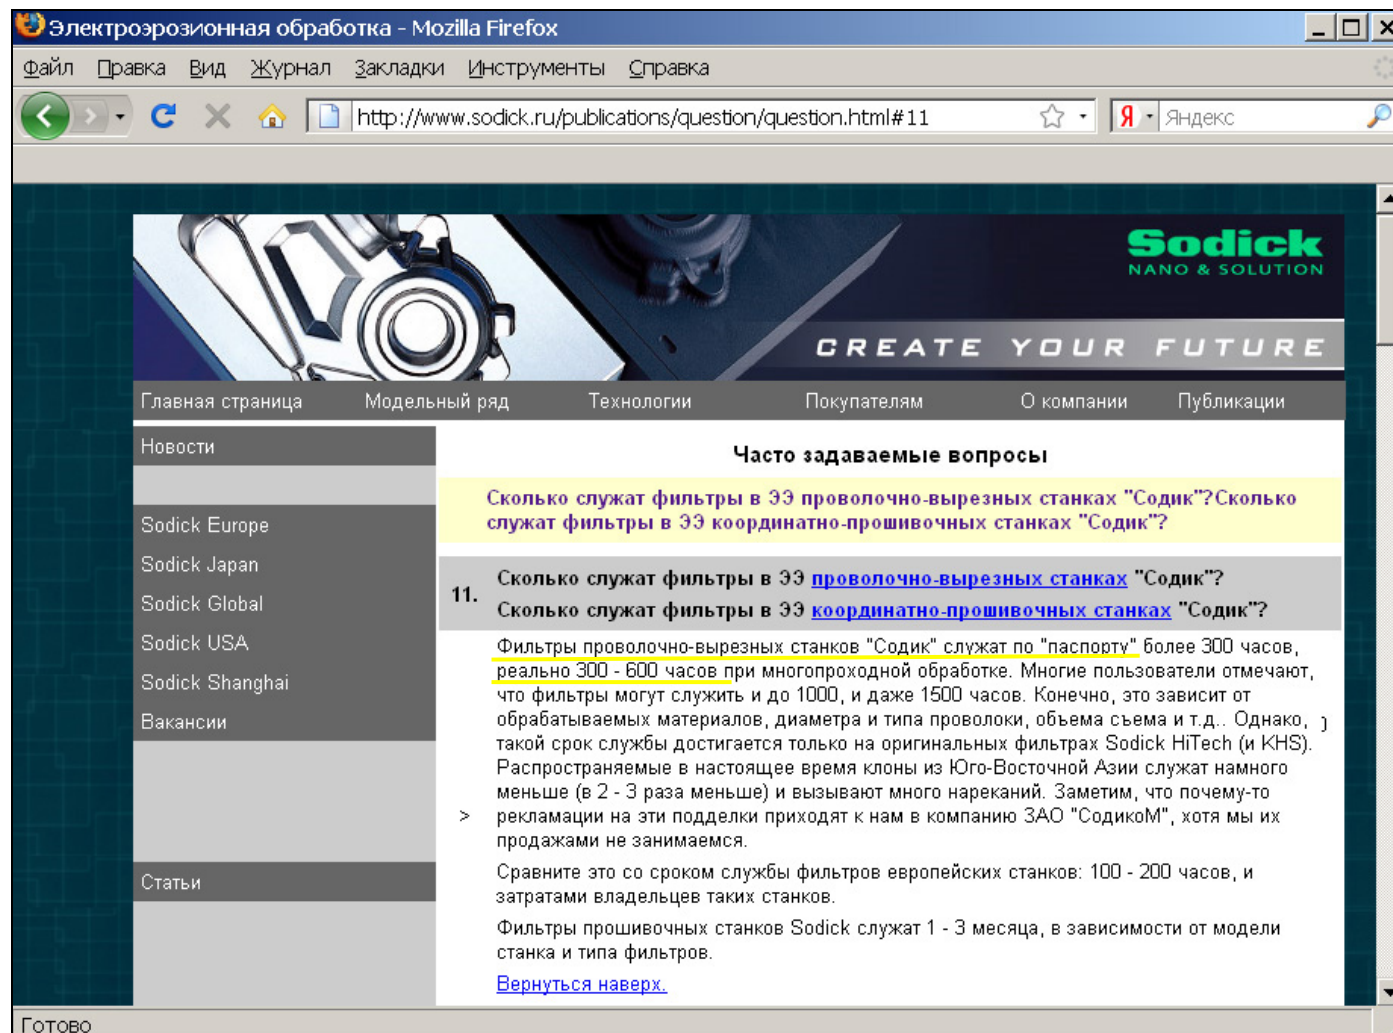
Электроэрозионная обработка - Mozilla Firefox

Файл Правка Вид Журнал Закладки Инструменты Справка

http://www.sodick.ru/publications/question/question.html#11

Яндекс

Sodick
NANO & SOLUTION

CREATE YOUR FUTURE

Главная страница Модельный ряд Технологии Покупателям О компании Публикации

Новости

Sodick Europe
Sodick Japan
Sodick Global
Sodick USA
Sodick Shanghai
Вакансии

Статьи

Часто задаваемые вопросы

Сколько служат фильтры в ЭЭ проволочно-вырезных станках "Содик"?Сколько служат фильтры в ЭЭ координатно-прошивочных станках "Содик"?

11. Сколько служат фильтры в ЭЭ проволочно-вырезных станках "Содик"?
Сколько служат фильтры в ЭЭ координатно-прошивочных станках "Содик"?

Фильтры проволочно-вырезных станков "Содик" служат по "паспорту" более 300 часов, реально 300 - 600 часов при многопроходной обработке. Многие пользователи отмечают, что фильтры могут служить и до 1000, и даже 1500 часов. Конечно, это зависит от обрабатываемых материалов, диаметра и типа проволоки, объема съема и т.д.. Однако, такой срок службы достигается только на оригинальных фильтрах Sodick HiTech (и KHS). Распространяемые в настоящее время клоны из Юго-Восточной Азии служат намного меньше (в 2 - 3 раза меньше) и вызывают много нареканий. Заметим, что почему-то рекламации на эти подделки приходят к нам в компанию ЗАО "СодикоМ", хотя мы их продажами не занимаемся.

Сравните это со сроком службы фильтров европейских станков: 100 - 200 часов, и затратами владельцев таких станков.

Фильтры прошивочных станков Sodick служат 1 - 3 месяца, в зависимости от модели станка и типа фильтров.

Вернуться наверх.

Готово